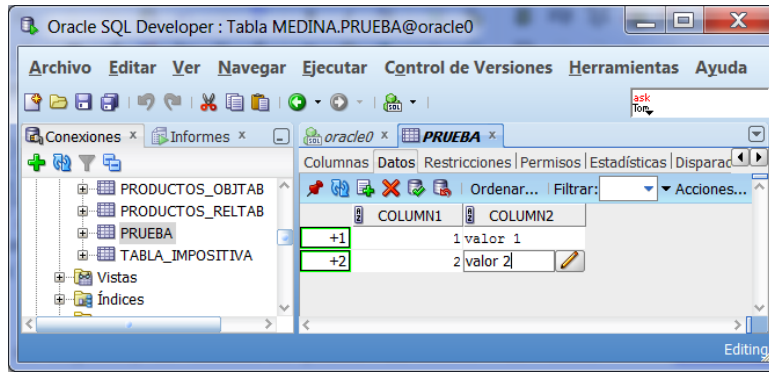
Oracle SQL Developer : Tabla MEDINA.PRUEBA@oracle0

Archivo Editar Ver Navegar Ejecutar Control de Versiones Herramientas Ayuda

ask
Tom

Conexiones × Informes ×

PRODUCTOS_OBJTAB
PRODUCTOS_RELTAB
PRUEBA
TABLA_IMPOSITIVA
Vistas
Índices

oracle0 × PRUEBA ×

Columnas Datos Restricciones Permisos Estadísticas Disparad

Ordenar... Filtrar: Acciones...

| | COLUMN1 | COLUMN2 |
|---|---|---|
| +1 | 1 | valor 1 |
| +2 | 2 | valor 2 |

Editing